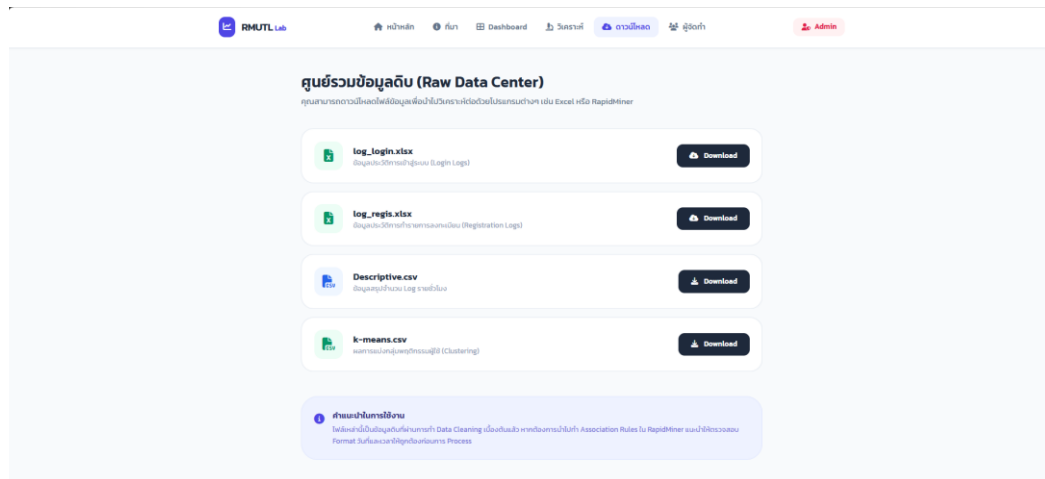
RMUTL Lab

หน้าหลัก ที่มา Dashboard วิเคราะห์ ดาวน์โหลด ผู้จัดทำ

Admin

ศูนย์รวมข้อมูลดิบ (Raw Data Center)

คุณสามารถดาวน์โหลดไฟล์ข้อมูลเพื่อนำไปวิเคราะห์ต่อด้วยโปรแกรมต่างๆ เช่น Excel หรือ RapidMiner

log_login.xlsx
ข้อมูลประวัติการเข้าสู่ระบบ (Login Logs)
Download

log_regis.xlsx
ข้อมูลประวัติการทำรายการลงทะเบียน (Registration Logs)
Download

Descriptive.csv
ข้อมูลสรุปจำนวน Log รายชั่วโมง
Download

k-means.csv
ผลการแบ่งกลุ่มพฤติกรรมผู้ใช้ (Clustering)
Download

คำแนะนำในการใช้งาน
ไฟล์เหล่านี้เป็นข้อมูลดิบที่ผ่านการทำ Data Cleaning เบื้องต้นแล้ว หากต้องการนำไปทำ Association Rules ใน RapidMiner แนะนำให้ตรวจสอบ Format วันที่และเวลาให้ถูกต้องก่อนการ Process